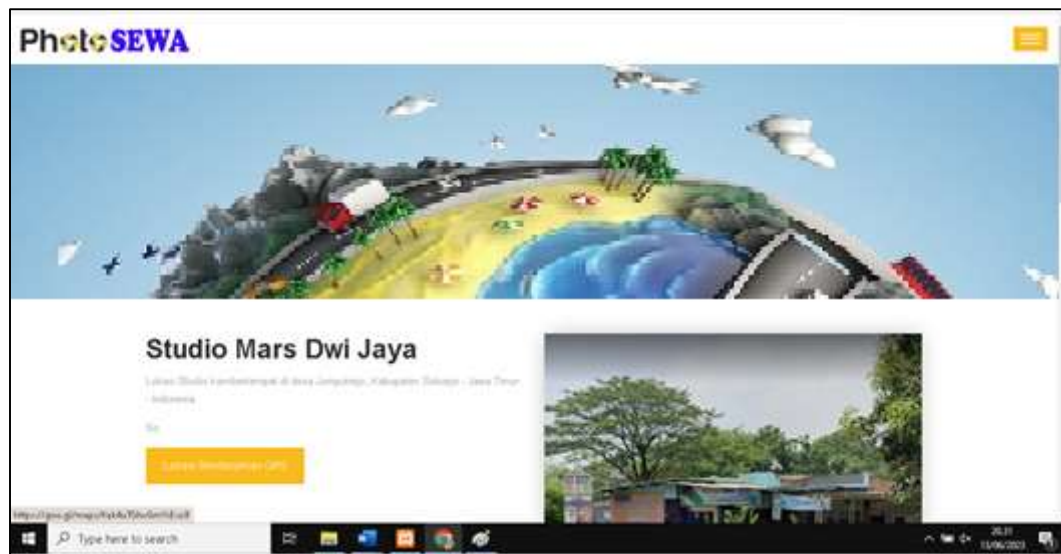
PhotoSEWA

Studio Mars Dwi Jaya

Lokasi Studio bertempat di desa Jongbiru, Kabupaten Sidoarjo - Jawa Timur - Indonesia

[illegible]

Lokasi Berdasarkan GPS

https://goo.gl/maps/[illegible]

Type here to search

20.31
13/06/2023